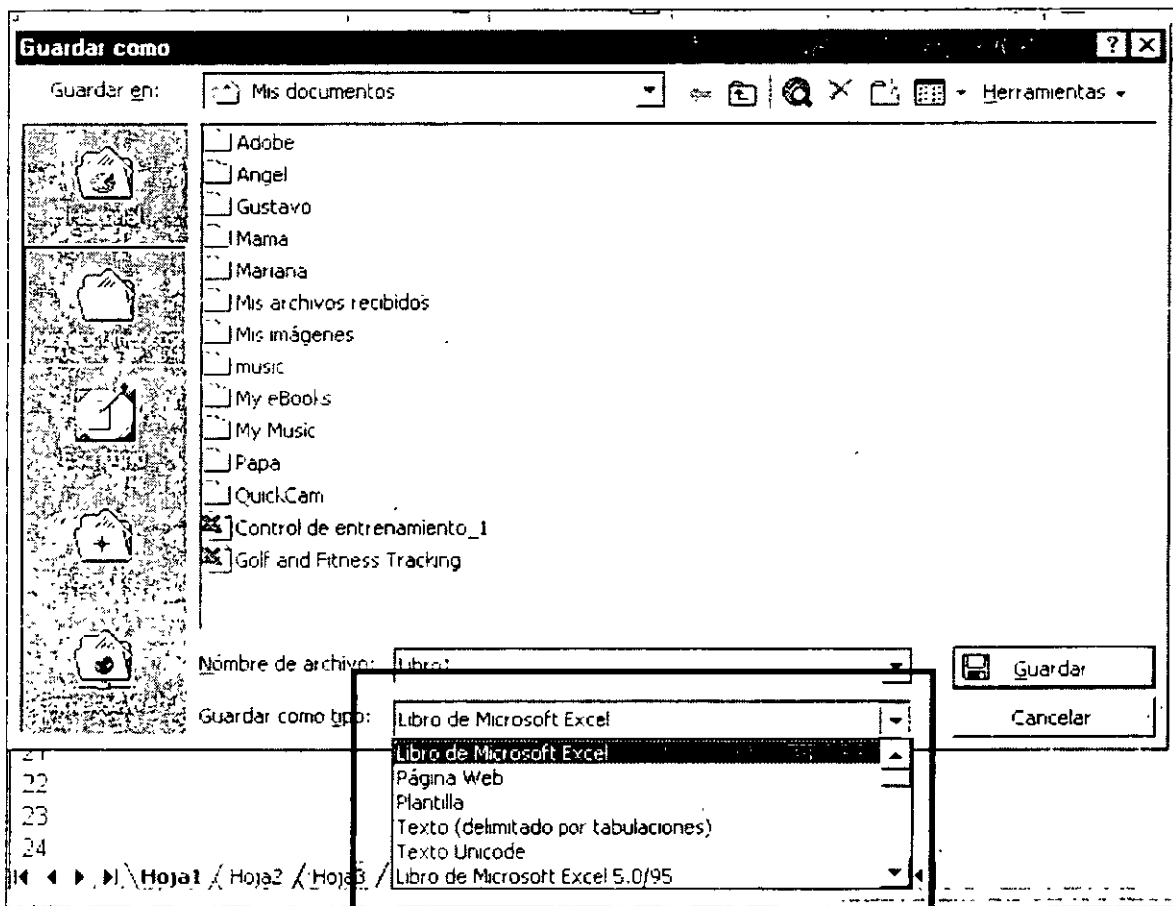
Guardar como

Guardar en: Mis documentos

Herramientas

Adobe
Angel
Gustavo
Mama
Mariana
Mis archivos recibidos
Mis imágenes
music
My eBooks
My Music
Papa
QuickCam
Control de entrenamiento_1
Golf and Fitness Tracking

Nombre de archivo: Libro1

Guardar

Guardar como tipo: Libro de Microsoft Excel

Cancelar

Libro de Microsoft Excel
Página Web
Plantilla
Texto (delimitado por tabulaciones)
Texto Unicode
Libro de Microsoft Excel 5.0/95

21
22
23
24

Hoja1 Hoja2 Hoja3